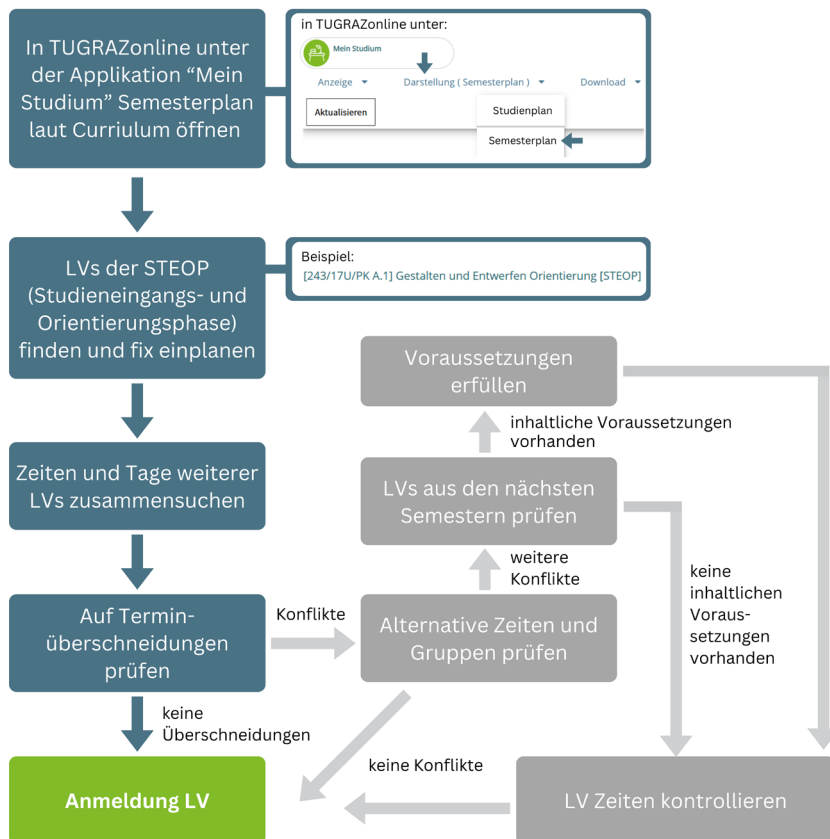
In TUGRAZonline unter der Applikation “Mein Studium” Semesterplan laut Curriulum öffnen

in TUGRAZonline unter:

Mein Studium

Anzeige

Darstellung ( Semesterplan )

Download

Aktualisieren

Studienplan

Semesterplan

LVs der STEOP (Studieneingangs- und Orientierungsphase) finden und fix einplanen

Beispiel:
[243/17U/PK A.1] Gestalten und Entwerfen Orientierung [STEOP]

Voraussetzungen erfüllen

inhaltliche Voraussetzungen vorhanden

Zeiten und Tage weiterer LVs zusammensuchen

LVs aus den nächsten Semestern prüfen

weitere Konflikte

keine inhaltlichen Voraus-setzungen vorhanden

Auf Termin-überschneidungen prüfen

Konflikte

Alternative Zeiten und Gruppen prüfen

keine Überschneidungen

keine Konflikte

Anmeldung LV

LV Zeiten kontrollieren